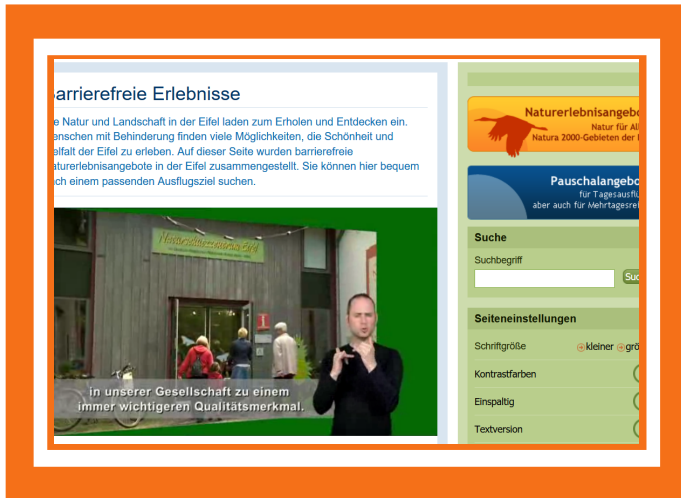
barrierefreie Erlebnisse

e Natur und Landschaft in der Eifel laden zum Erholen und Entdecken ein. enschen mit Behinderung finden viele Möglichkeiten, die Schönheit und elfalt der Eifel zu erleben. Auf dieser Seite wurden barrierefreie aturerlebnisangebote in der Eifel zusammengestellt. Sie können hier bequem ach einem passenden Ausflugsziel suchen.

in unserer Gesellschaft zu einem immer wichtigeren Qualitätsmerkmal.

Naturerlebnisangebo
Natur für All
Natura 2000-Gebieten der E

Pauschalangebo
für Tagesausfl
aber auch für Mehrtagesre

Suche
Suchbegriff
Suc

Seiteneinstellungen
Schriftgröße kleiner grö
Kontrastfarben
Einspaltig
Textversion